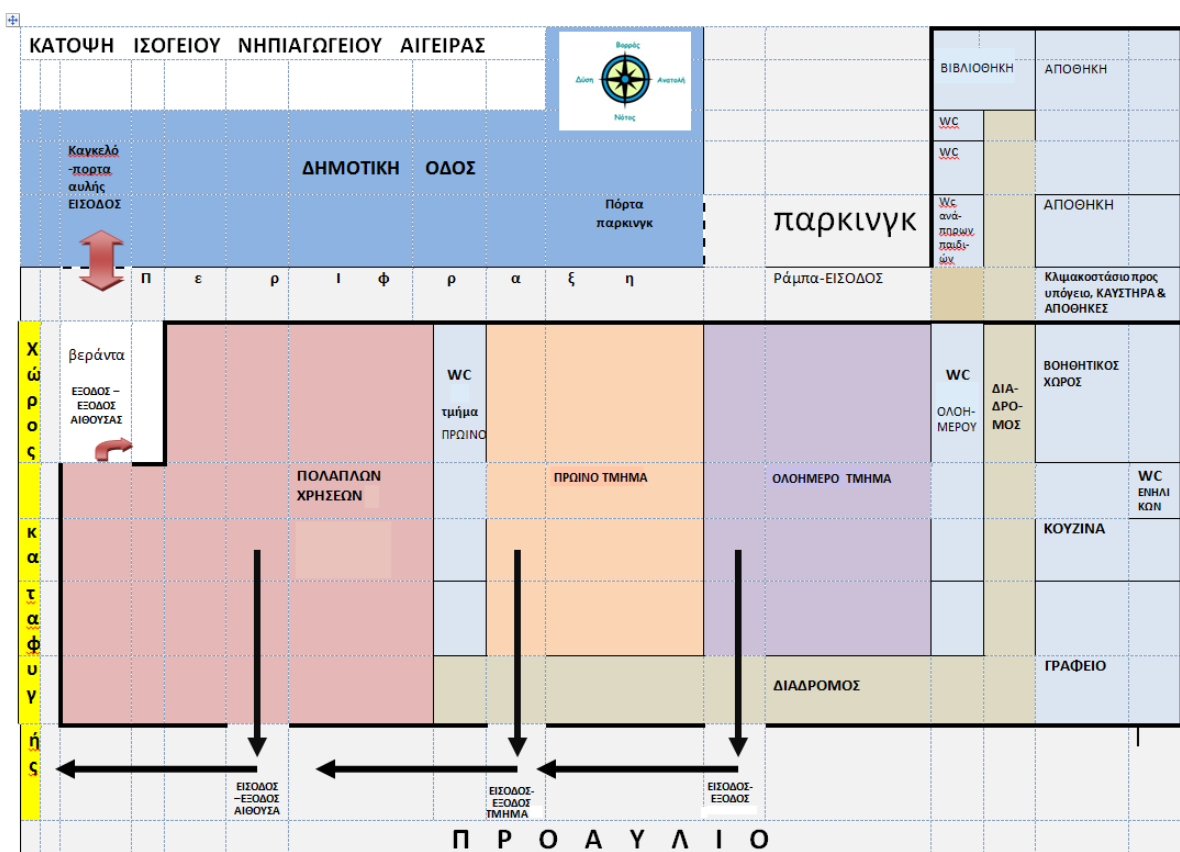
ΚΑΤΟΨΗ ΙΣΟΓΕΙΟΥ ΝΗΠΙΑΓΩΓΕΙΟΥ ΑΙΓΕΙΡΑΣ

Βορράς
Δύση
Ανατολή
Νότος

ΒΙΒΛΙΟΘΗΚΗ
ΑΠΟΘΗΚΗ

Καγκελό -πορτα αυλής ΕΙΣΟΔΟΣ

ΔΗΜΟΤΙΚΗ ΟΔΟΣ

WC
WC
Wc ανά-πηρων παιδι-ών

Πόρτα παρκινγκ

παρκινγκ

ΑΠΟΘΗΚΗ

Π ε ρ ι φ ρ α ξ η

Ράμπα-ΕΙΣΟΔΟΣ

Κλιμακοστάσιο προς υπόγειο, ΚΑΥΣΤΗΡΑ & ΑΠΟΘΗΚΕΣ

Χ ώ ρ ο ς κ α τ α φ υ γ ή ς

βεράντα
ΕΞΟΔΟΣ – ΕΞΟΔΟΣ ΑΙΘΟΥΣΑΣ

WC τμήμα ΠΡΩΙΝΟ

WC ΟΛΟΗ-ΜΕΡΟΥ

ΔΙΑ-ΔΡΟ-ΜΟΣ

ΒΟΗΘΗΤΙΚΟΣ ΧΩΡΟΣ

ΠΟΛΛΑΠΛΩΝ ΧΡΗΣΕΩΝ

ΠΡΩΙΝΟ ΤΜΗΜΑ

ΟΛΟΗΜΕΡΟ ΤΜΗΜΑ

WC ΕΝΗΛΙ ΚΩΝ

ΚΟΥΖΙΝΑ

ΔΙΑΔΡΟΜΟΣ

ΓΡΑΦΕΙΟ

ΕΙΣΟΔΟΣ –ΕΞΟΔΟΣ ΑΙΘΟΥΣΑ

ΕΙΣΟΔΟΣ-ΕΞΟΔΟΣ ΤΜΗΜΑ

ΕΙΣΟΔΟΣ-ΕΞΟΔΟΣ

Π Ρ Ο Α Υ Λ Ι Ο